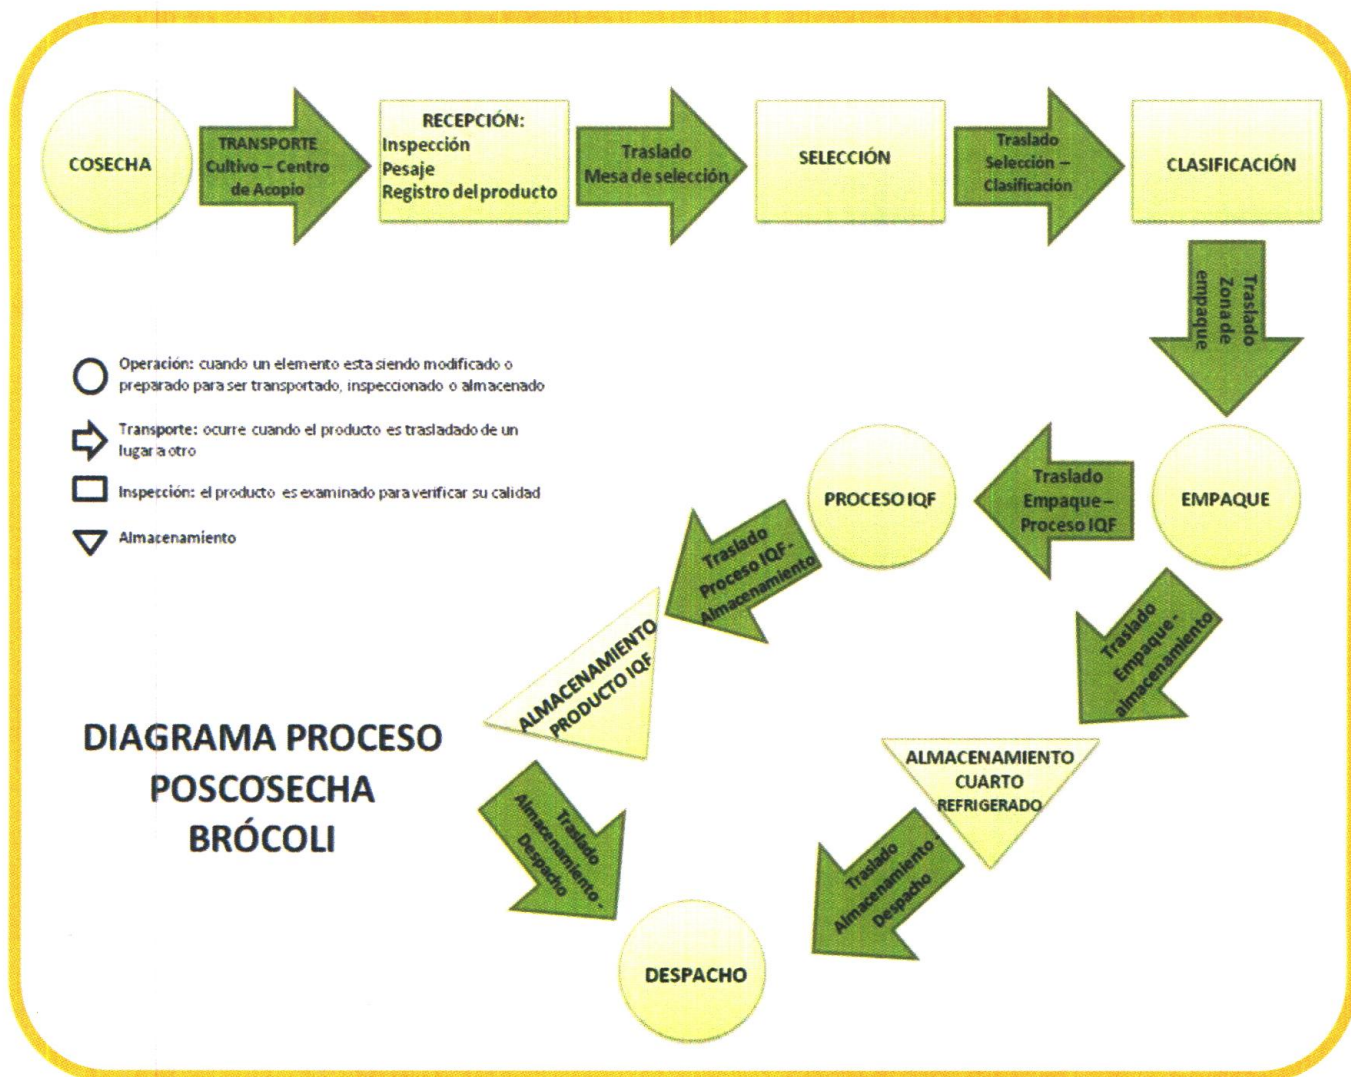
COSECHA

TRANSPORTE Cultivo – Centro de Acopio

RECEPCIÓN:
Inspección
Pesaje
Registro del producto

Traslado Mesa de selección

SELECCIÓN

Traslado Selección – Clasificación

CLASIFICACIÓN

Traslado Zona de empaque

Operación: cuando un elemento esta siendo modificado o preparado para ser transportado, inspeccionado o almacenado

Transporte: ocurre cuando el producto es trasladado de un lugar a otro

Inspección: el producto es examinado para verificar su calidad

Almacenamiento

PROCESO IQF

Traslado Empaque – Proceso IQF

EMPAQUE

Traslado Proceso IQF- Almacenamiento

ALMACENAMIENTO PRODUCTO IQF

Traslado Empaque - almacenamiento

DIAGRAMA PROCESO POSCOSECHA BRÓCOLI

ALMACENAMIENTO CUARTO REFRIGERADO

Traslado Almacenamiento - Despacho

Traslado Almacenamiento - Despacho

DESPACHO